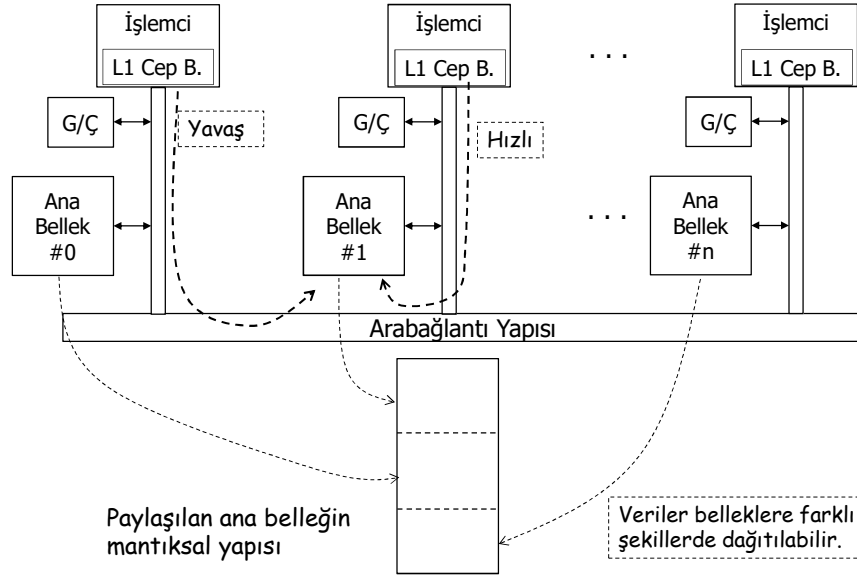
İşlemci
L1 Cep B.

İşlemci
L1 Cep B.

. . .

İşlemci
L1 Cep B.

G/Ç

Yavaş

G/Ç

Hızlı

G/Ç

Ana Bellek #0

Ana Bellek #1

. . .

Ana Bellek #n

Arabağlantı Yapısı

Paylaşılan ana belleğin mantıksal yapısı

Veriler belleklere farklı şekillerde dağıtılabilir.